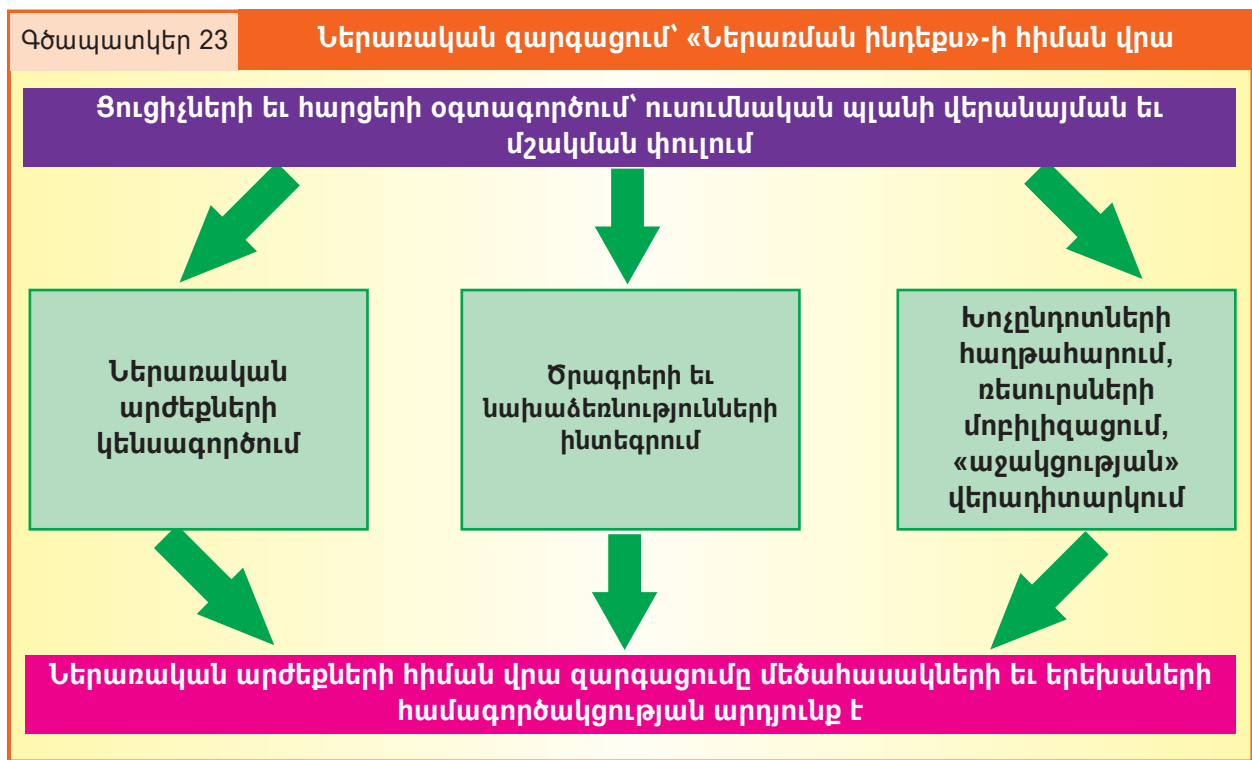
Գծապատկեր 23

Ներառական զարգացում՝ «Ներառման ինդեքս»-ի հիման վրա

Ցուցիչների եւ հարցերի օգտագործում՝ ուսումնական պլանի վերանայման եւ մշակման փուլում

Ներառական արժեքների կենսագործում

Ծրագրերի եւ նախաձեռնությունների ինտեգրում

Խոչընդոտների հաղթահարում, ռեսուրսների մոբիլիզացում, «աջակցության» վերադիտարկում

Ներառական արժեքների հիման վրա զարգացումը մեծահասակների եւ երեխաների համագործակցության արդյունք է